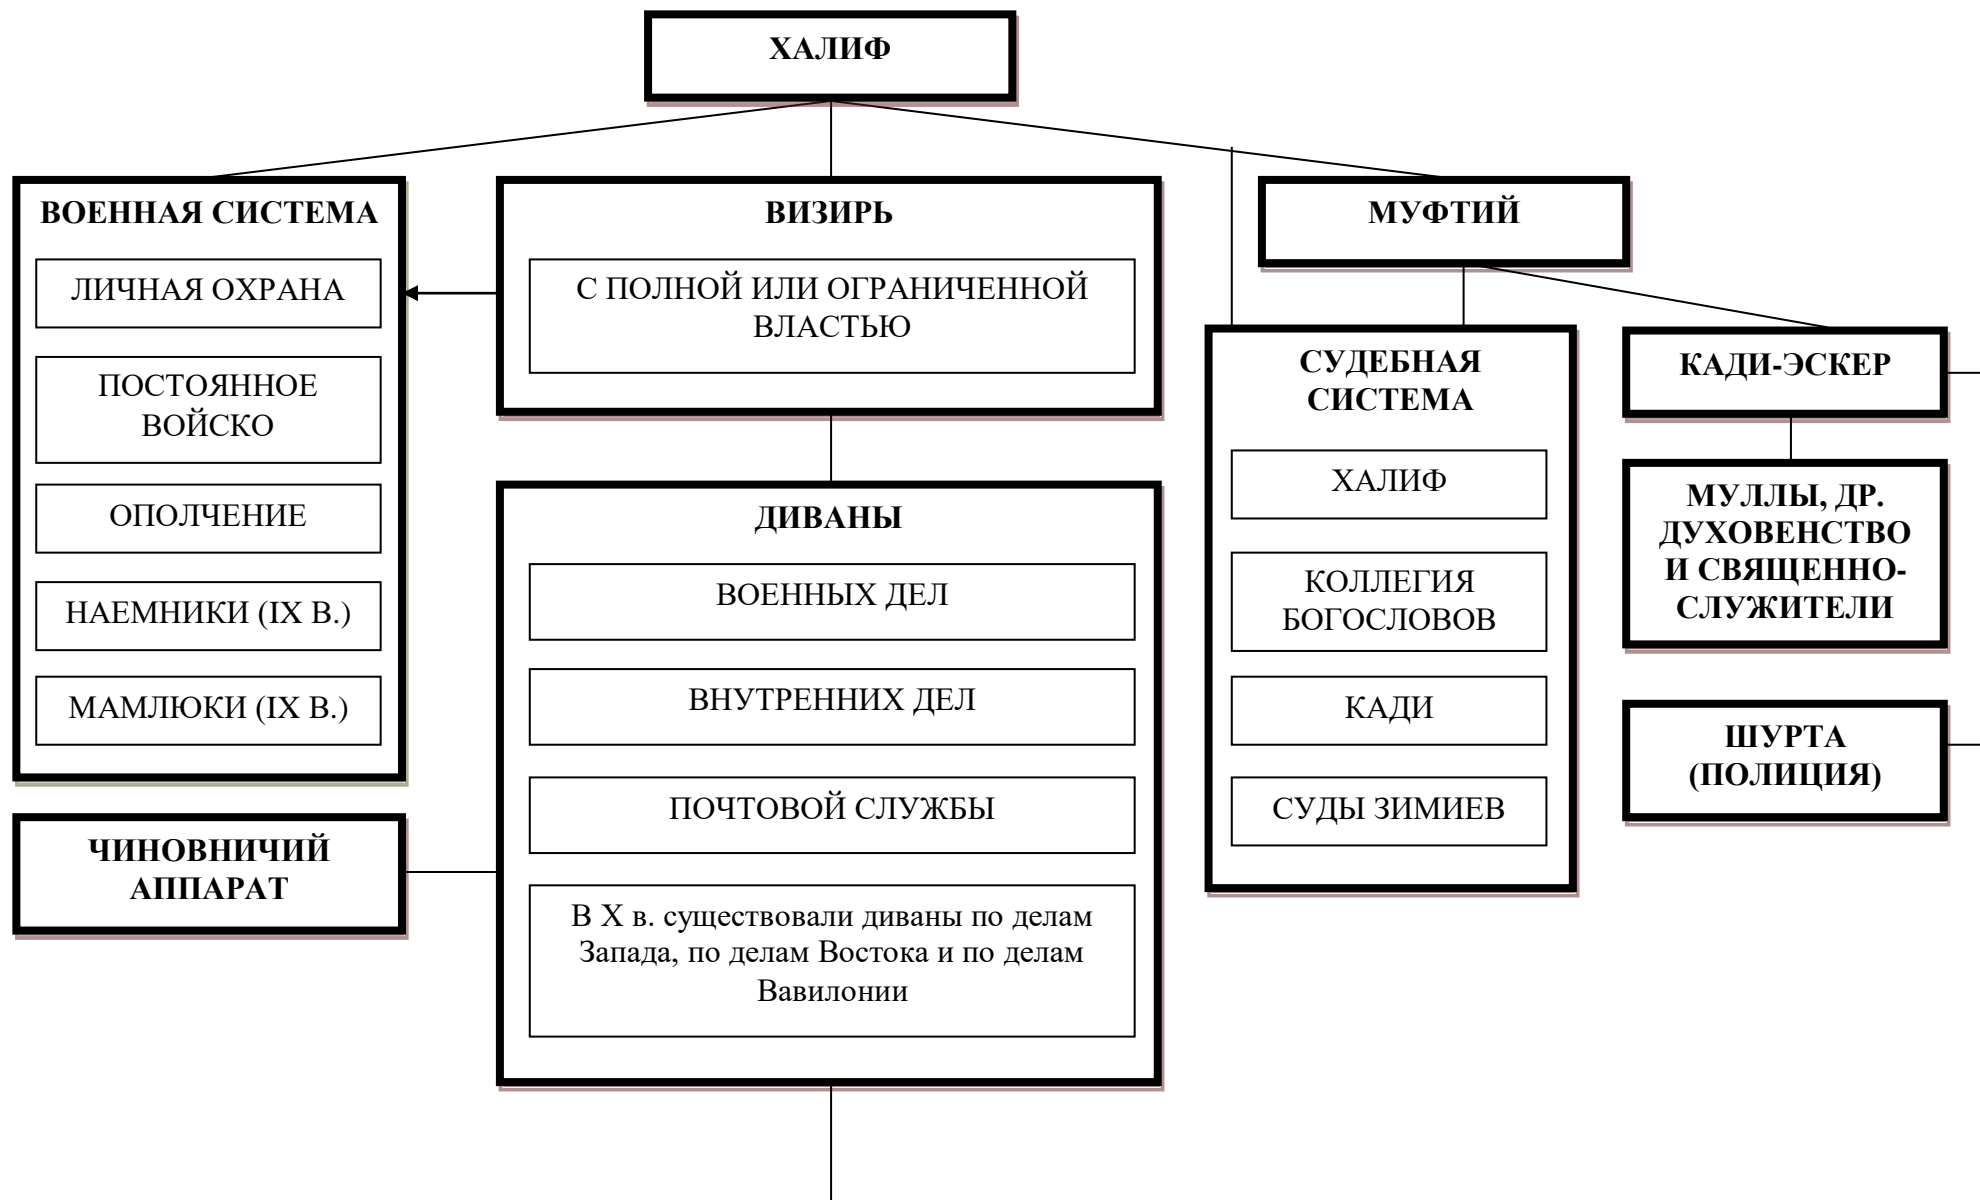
ХАЛИФ

ВОЕННАЯ СИСТЕМА

ЛИЧНАЯ ОХРАНА

ПОСТОЯННОЕ ВОЙСКО

ОПОЛЧЕНИЕ

НАЕМНИКИ (IX В.)

МАМЛЮКИ (IX В.)

ВИЗИРЬ

С ПОЛНОЙ ИЛИ ОГРАНИЧЕННОЙ ВЛАСТЬЮ

МУФТИЙ

СУДЕБНАЯ СИСТЕМА

ХАЛИФ

КОЛЛЕГИЯ БОГОСЛОВОВ

КАДИ

СУДЫ ЗИМИЕВ

КАДИ-ЭСКЕР

МУЛЛЫ, ДР. ДУХОВЕНСТВО И СВЯЩЕННО-СЛУЖИТЕЛИ

ШУРТА (ПОЛИЦИЯ)

ДИВАНЫ

ВОЕННЫХ ДЕЛ

ВНУТРЕННИХ ДЕЛ

ПОЧТОВОЙ СЛУЖБЫ

В X в. существовали диваны по делам Запада, по делам Востока и по делам Вавилонии

ЧИНОВНИЧИЙ АППАРАТ